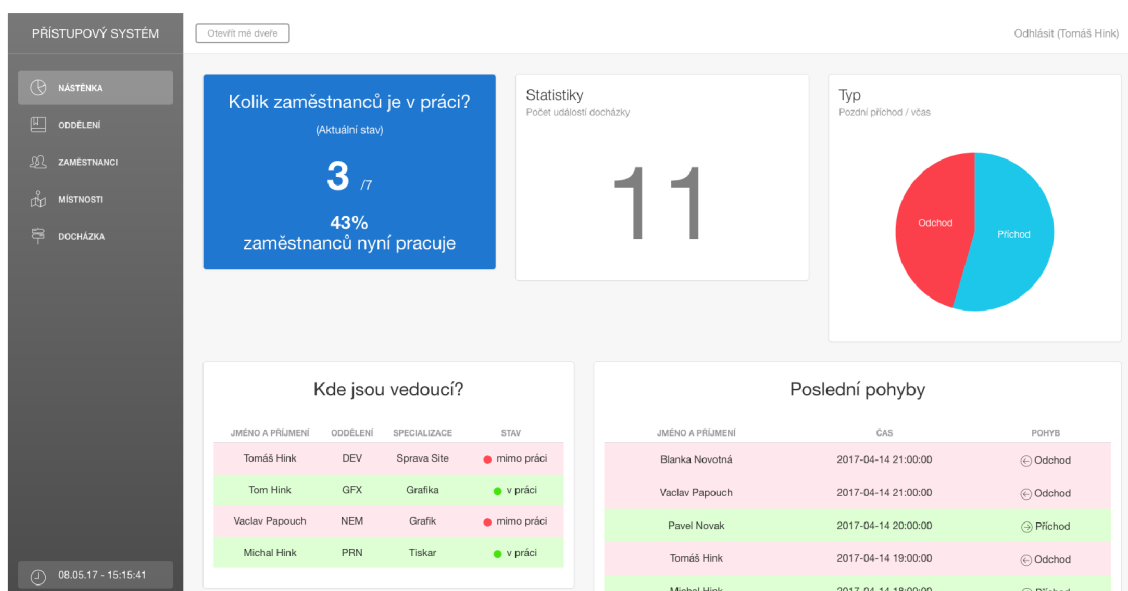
PŘÍSTUPOVÝ SYSTÉM

Otevřít mé dveře

Odhlásit (Tomáš Hink)

NÁSTĚNKA
ODDĚLENÍ
ZAMĚSTNANCI
MÍSTNOSTI
DOCHÁZKA

Kolik zaměstnanců je v práci?
(Aktuální stav)
3 /7
43%
zaměstnanců nyní pracuje

Statistiky
Počet události docházky
11

Typ
Pozdní příchod / včas
Odchod
Příchod

Kde jsou vedoucí?

| JMÉNO A PŘÍJMENÍ | ODDĚLENÍ | SPECIALIZACE | STAV |
|---|---|---|---|
| Tomáš Hink | DEV | Sprava Site | mimo práci |
| Tom Hink | GFX | Grafika | v práci |
| Vaclav Papouch | NEM | Grafik | mimo práci |
| Michal Hink | PRN | Tiskar | v práci |

Poslední pohyby

| JMÉNO A PŘÍJMENÍ | ČAS | POHYB |
|---|---|---|
| Blanka Novotná | 2017-04-14 21:00:00 | Odchod |
| Vaclav Papouch | 2017-04-14 21:00:00 | Odchod |
| Pavel Novak | 2017-04-14 20:00:00 | Příchod |
| Tomáš Hink | 2017-04-14 19:00:00 | Odchod |
| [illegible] | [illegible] | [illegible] |

08.05.17 - 15:15:41